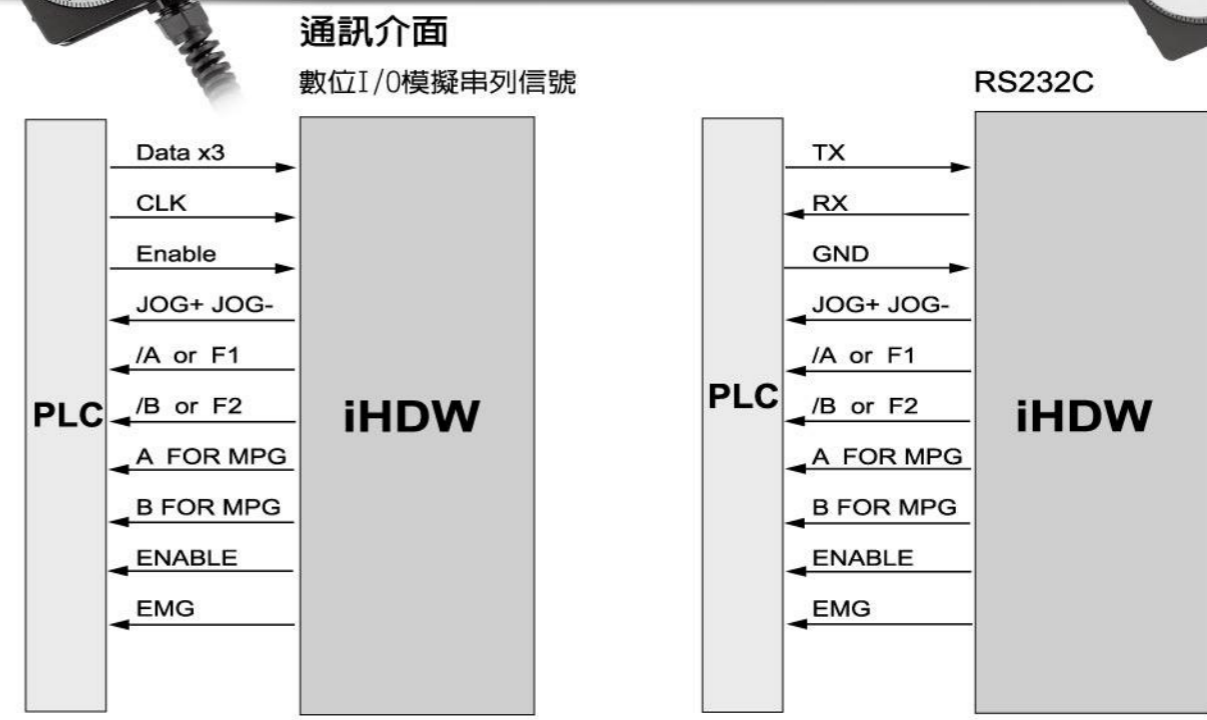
通訊介面

數位I/O模擬串列信號

PLC

Data x3

CLK

Enable

JOG+ JOG-

/A or F1

/B or F2

A FOR MPG

B FOR MPG

ENABLE

EMG

iHDW

RS232C

PLC

TX

RX

GND

JOG+ JOG-

/A or F1

/B or F2

A FOR MPG

B FOR MPG

ENABLE

EMG

iHDW